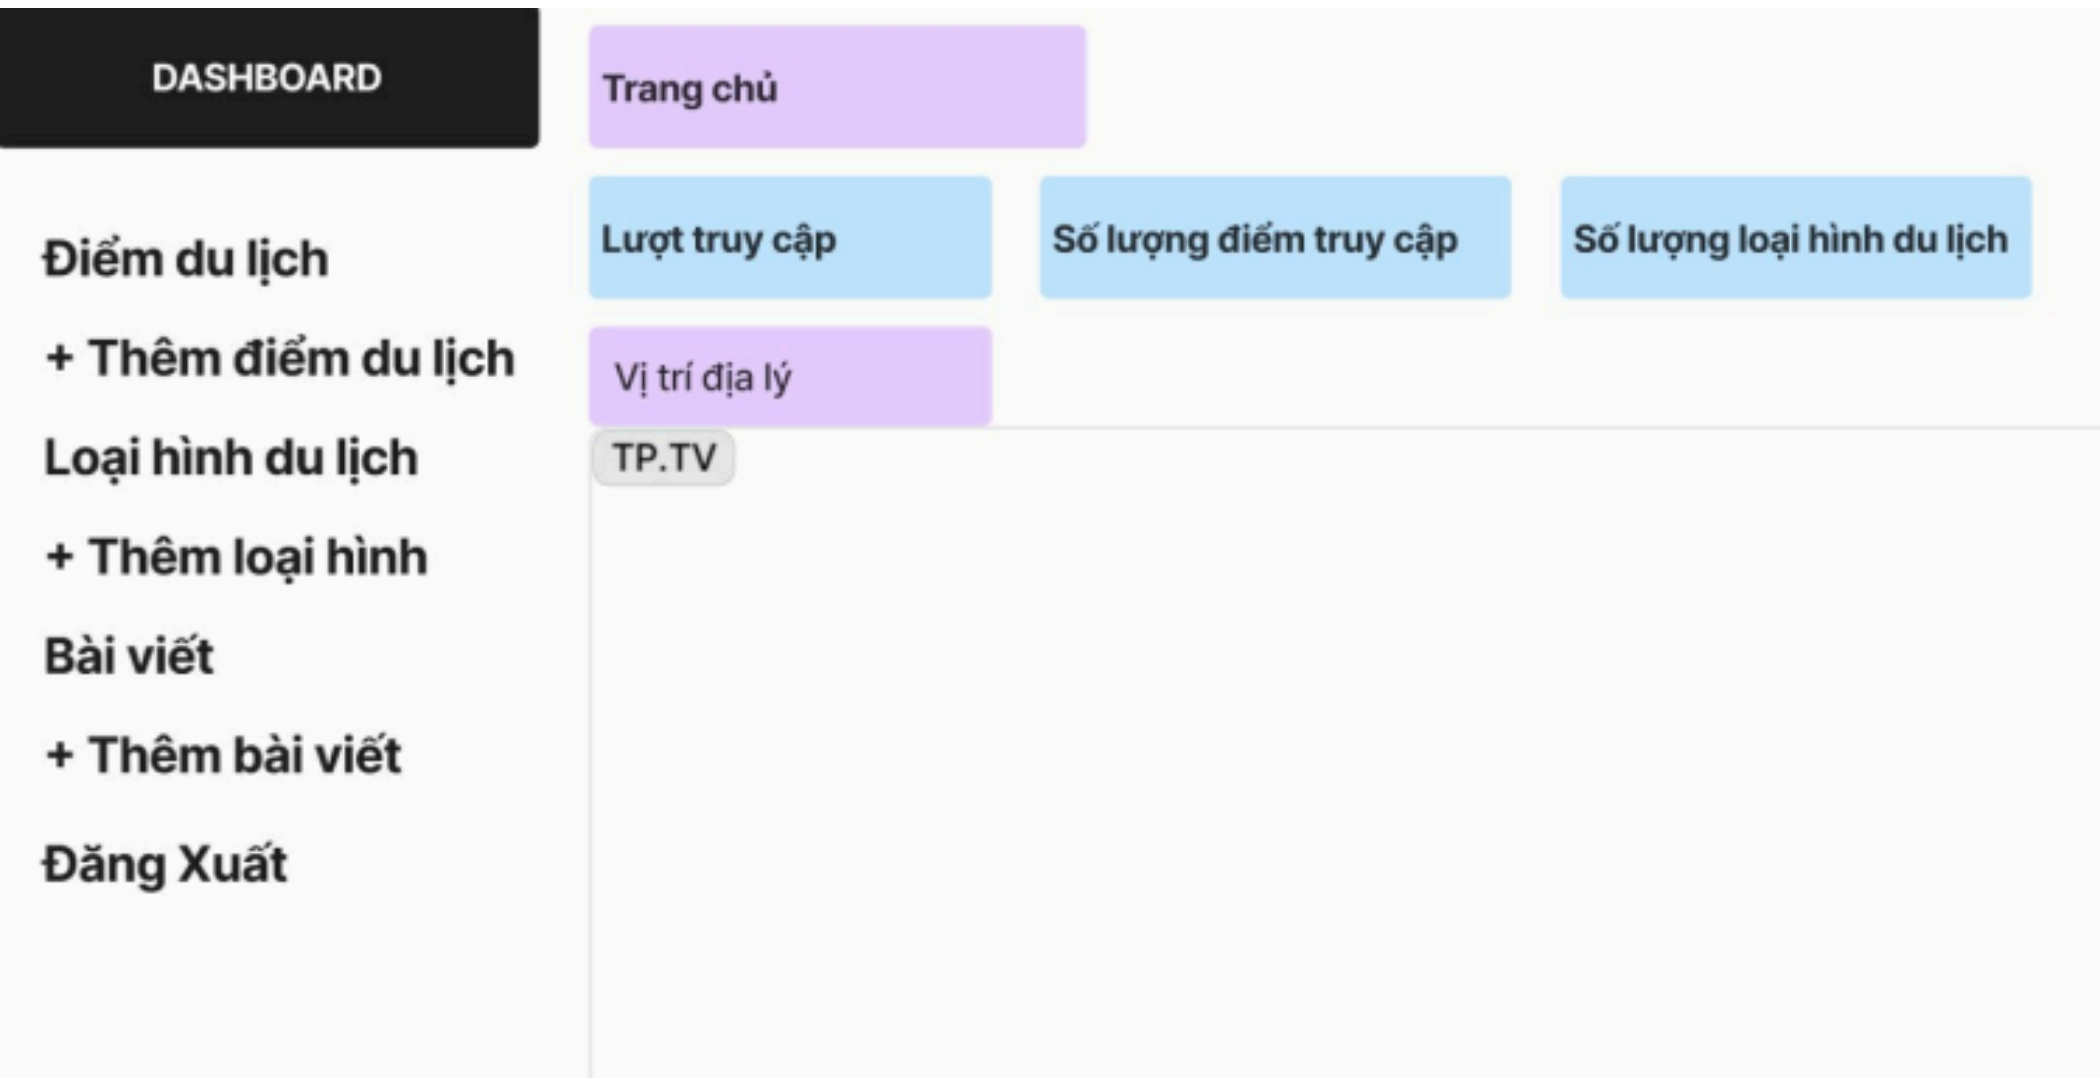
DASHBOARD

Điểm du lịch

+ Thêm điểm du lịch

Loại hình du lịch

+ Thêm loại hình

Bài viết

+ Thêm bài viết

Đăng Xuất

Trang chủ

Lượt truy cập

Số lượng điểm truy cập

Số lượng loại hình du lịch

Vị trí địa lý

TP.TV